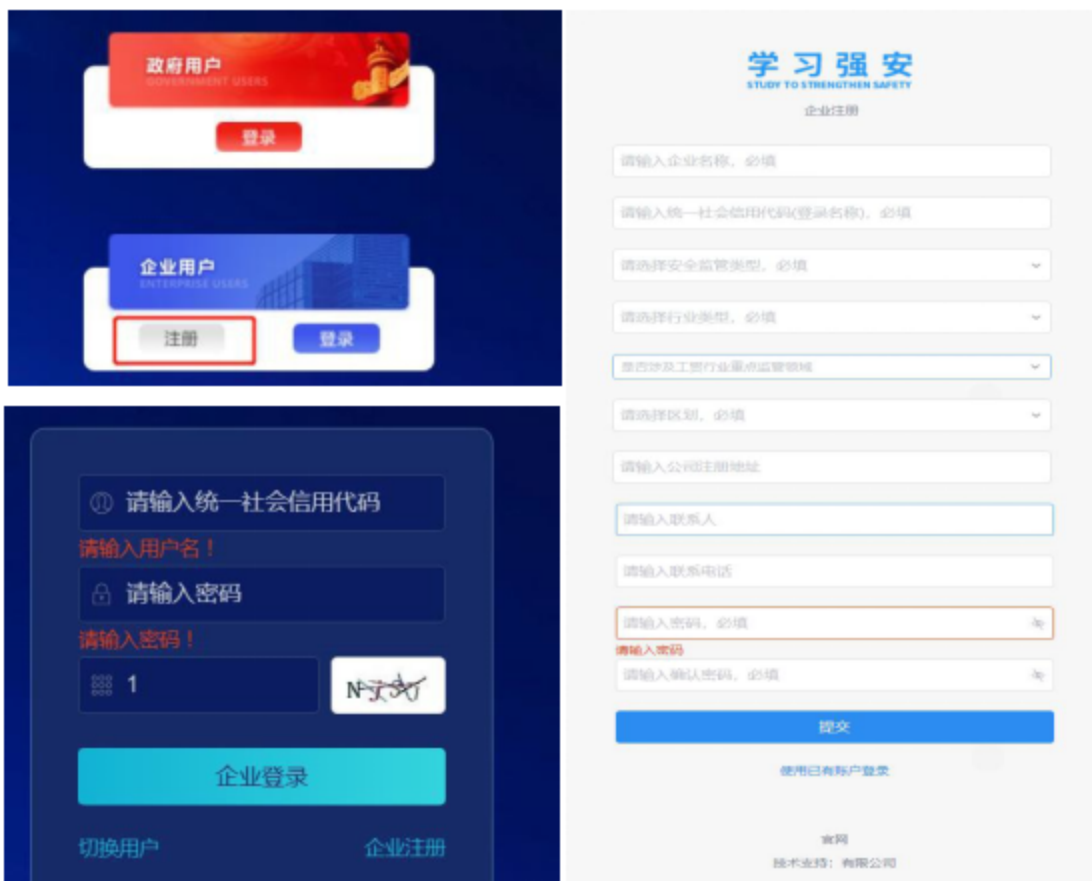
政府用户
GOVERNMENT USERS
登录

企业用户
ENTERPRISE USERS
注册
登录

请输入统一社会信用代码
请输入用户名！
请输入密码
请输入密码！
1
N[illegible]
企业登录
切换用户
企业注册

学习强安
STUDY TO STRENGTHEN SAFETY
企业注册
请输入企业名称，必填
请输入统一社会信用代码(登录名称)，必填
请选择安全监管类型，必填
请选择行业类型，必填
是否涉及工贸行业重点监管领域
请选择区划，必填
请输入公司注册地址
请输入联系人
请输入联系电话
请输入密码，必填
请输入密码
请输入确认密码，必填
提交
使用已有账户登录
官网
技术支持：有限公司